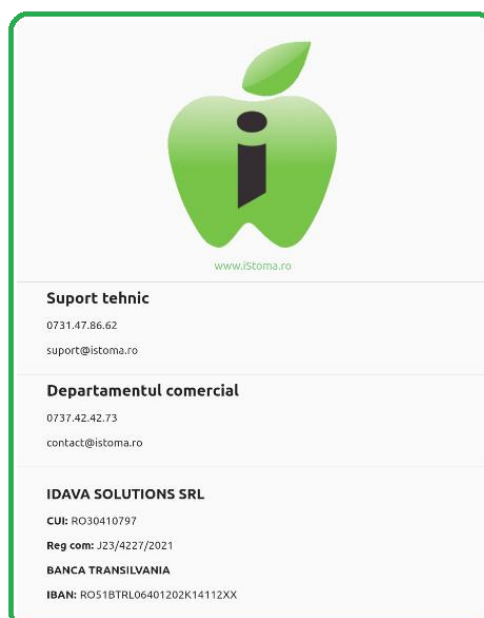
www.iStoma.ro

Suport tehnic

0731.47.86.62

suport@istoma.ro

Departamentul comercial

0737.42.42.73

contact@istoma.ro

IDAVA SOLUTIONS SRL

CUI: RO30410797

Reg com: J23/4227/2021

BANCA TRANSILVANIA

IBAN: RO51BTRL06401202K14112XX